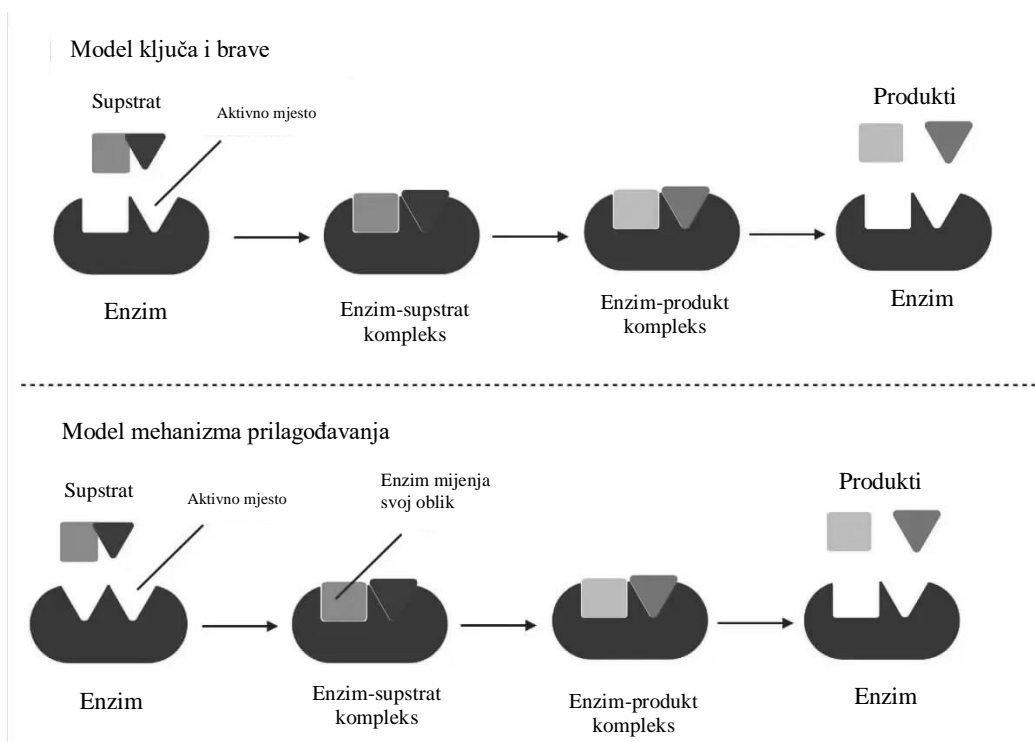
Model ključa i brave

Supstrat

Aktivno mjesto

Produkti

Enzim

Enzim-supstrat kompleks

Enzim-produkt kompleks

Enzim

Model mehanizma prilagođavanja

Supstrat

Aktivno mjesto

Enzim mijenja svoj oblik

Produkti

Enzim

Enzim-supstrat kompleks

Enzim-produkt kompleks

Enzim